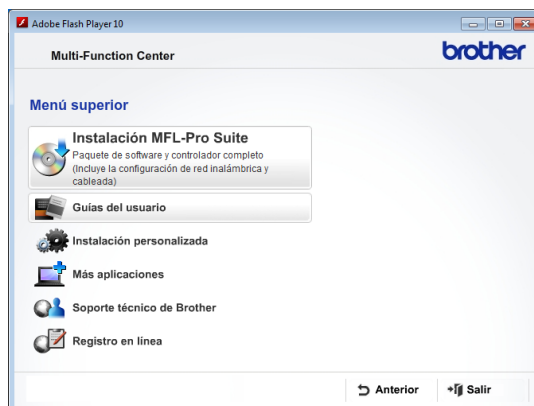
Adobe Flash Player 10

Multi-Function Center

brother

Menú superior

Instalación MFL-Pro Suite
Paquete de software y controlador completo (Incluye la configuración de red inalámbrica y cableada)

Guías del usuario

Instalación personalizada

Más aplicaciones

Soporte técnico de Brother

Registro en línea

Anterior

Salir